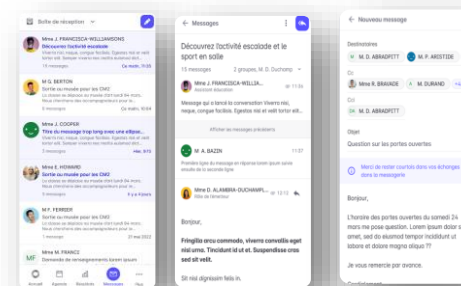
Boîte de réception

Mme J. FRANCISCA-WILLIAMSONS
Découvrez l'activité escalade
Lorem ipsum dolor sit amet, consectetur adipiscing elit...
15 messages Ce matin, 11:35

M. G. BERTON
Sortie au musée pour les CM2
Lorem ipsum dolor sit amet...
3 messages Hier

Mme J. COOPER
Titre du message trop long avec une ellipse...
Lorem ipsum dolor sit amet...
2 messages Hier

Mme E. HOWARD
Sortie au musée pour les CM2
Lorem ipsum dolor sit amet...
3 messages Il y a 4 jours

M. F. FERRER
Sortie au musée pour les CM2
Lorem ipsum dolor sit amet...
1 message 21 mai 2022

Mme M. FRANCZ

Accueil Agenda Résultats Messages Plus

Messages

Découvrez l'activité escalade et le sport en salle

15 messages 2 groupes, M. D. Duchamp

Mme J. FRANCISCA-WILLIA... 11:35
Assistant éducation
Merci de lancer la conversation Viverra nec, neque, congue facilisis. Egestas nisi et velit tortor elit...

Afficher les messages précédents

M. A. BAZIN 11:37
Le texte du message en cinq lignes...

Mme D. ALAMBRA-DUCHAMP... 12:13
Elève de l'interieur

Bonjour,

Fringilla arcu commodo, viverra convallis eget nisl urna. Tincidunt id ut et. Suspendisse cras sed velit.

Sit nisi dignissim felis in.

Nouveau message

Destinataires
M. D. ABRADPETT M. P. ARISTIDE

Cc
Mme R. BRAVADE M. A. DURAND

Cci
M. D. ABRADPETT

Objet
Question sur les portes ouvertes

Merci de rester courtois dans vos échanges dans la messagerie

Bonjour,

L'horaire des portes ouvertes du samedi 24 mars me pose question. Lorem ipsum dolor sit amet, sed do eiusmod tempor incididunt ut labore et dolore magna aliqua ??

Je vous remercie par avance.